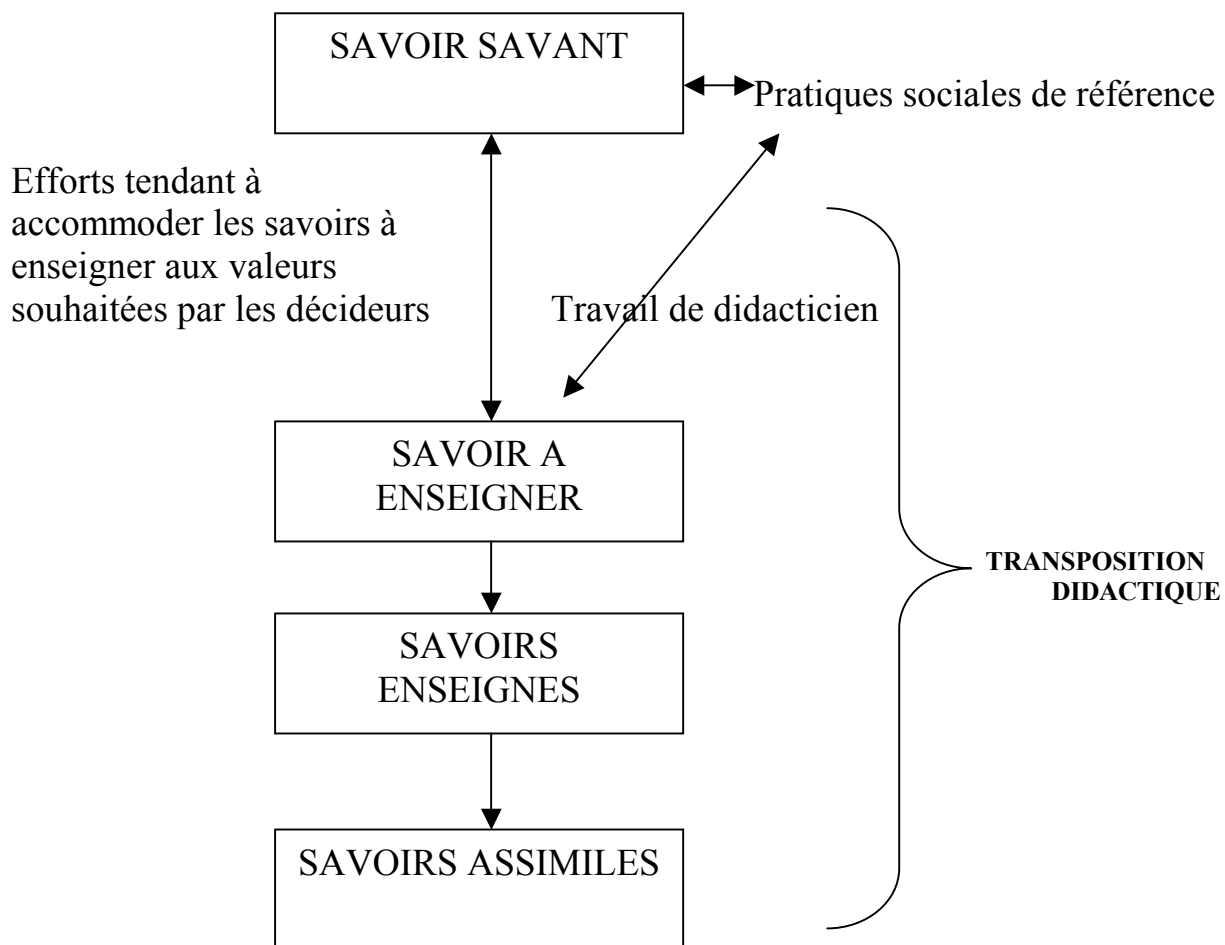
SAVOIR SAVANT

Pratiques sociales de référence

Efforts tendant à accommoder les savoirs à enseigner aux valeurs souhaitées par les décideurs

Travail de didacticien

SAVOIR A ENSEIGNER

SAVOIRS ENSEIGNES

SAVOIRS ASSIMILES

TRANSPOSITION DIDACTIQUE